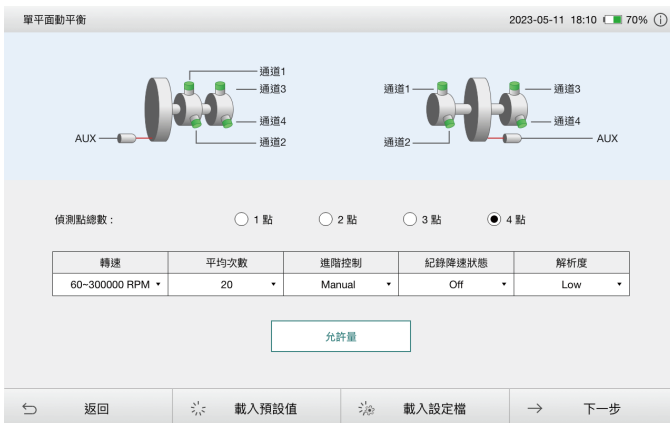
單平面動平衡

2023-05-11 18:10 70%

通道1
通道3
通道4
通道2
AUX

通道1
通道3
通道4
通道2
AUX

偵測點總數：

1 點
2 點
3 點
4 點

| 轉速 | 平均次數 | 進階控制 | 紀錄降速狀態 | 解析度 |
|---|---|---|---|---|
| 60~300000 RPM | 20 | Manual | Off | Low |

允許量

返回
載入預設值
載入設定檔
下一步